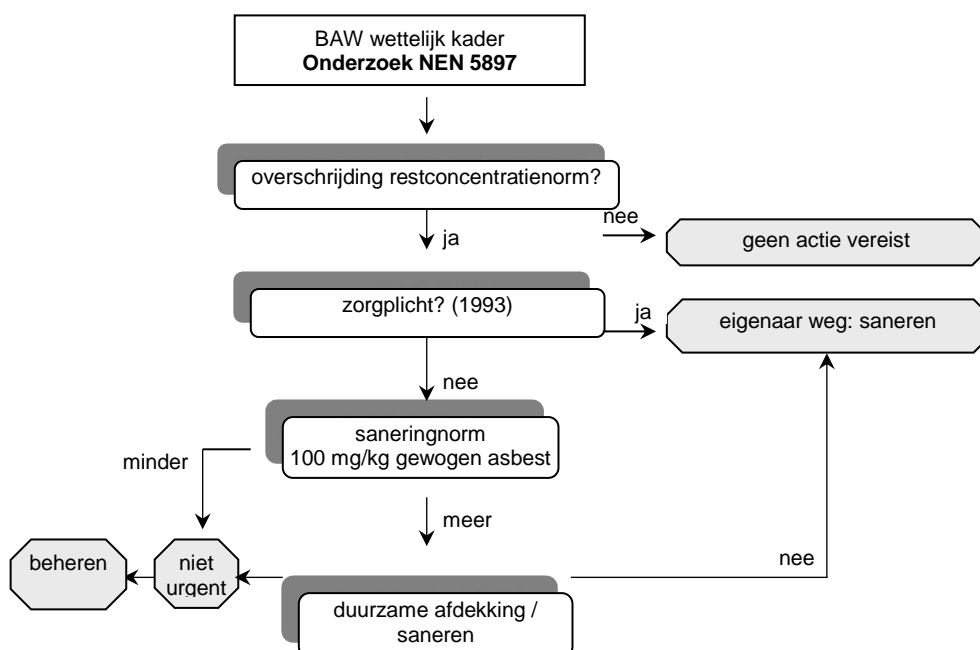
BAW wettelijk kader
**Onderzoek NEN 5897**

overschrijding restconcentratienorm?

ja

nee

geen actie vereist

zorgplicht? (1993)

ja

eigenaar weg: saneren

nee

saneringnorm
100 mg/kg gewogen asbest

minder

meer

beheren

niet urgent

nee

duurzame afdekking / saneren